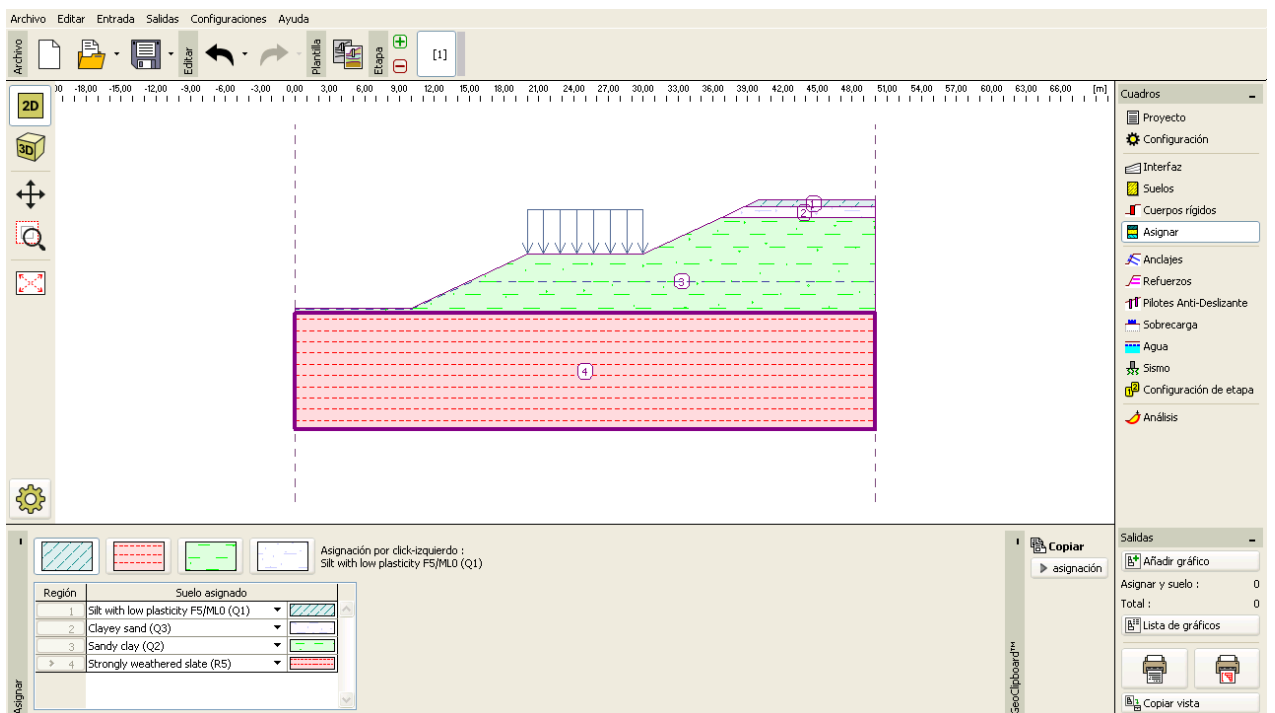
Archivo Editar Entrada Salidas Configuraciones Ayuda

Archivo Editar Plantilla Etapa [1]

2D 3D

00 -18,00 -15,00 -12,00 -9,00 -6,00 -3,00 0,00 3,00 6,00 9,00 12,00 15,00 18,00 21,00 24,00 27,00 30,00 33,00 36,00 39,00 42,00 45,00 48,00 51,00 54,00 57,00 60,00 63,00 66,00 [m]

1 2 3 4

Cuadros
Proyecto
Configuración
Interfaz
Suelos
Cuerpos rígidos
Asignar
Anclajes
Refuerzos
Pilotes Anti-Deslizante
Sobrecarga
Agua
Sismo
Configuración de etapa
Análisis

Asignación por click-izquierdo :
Silt with low plasticity F5/ML0 (Q1)

| Región | Suelo asignado | |
|---|---|---|
| 1 | Silt with low plasticity F5/ML0 (Q1) | |
| 2 | Clayey sand (Q3) | |
| 3 | Sandy clay (Q2) | |
| 4 | Strongly weathered slate (R5) | |

Asignar

Copiar
asignación
GeoClipboard™

Salidas
Añadir gráfico
Asignar y suelo : 0
Total : 0
Lista de gráficos
Copiar vista